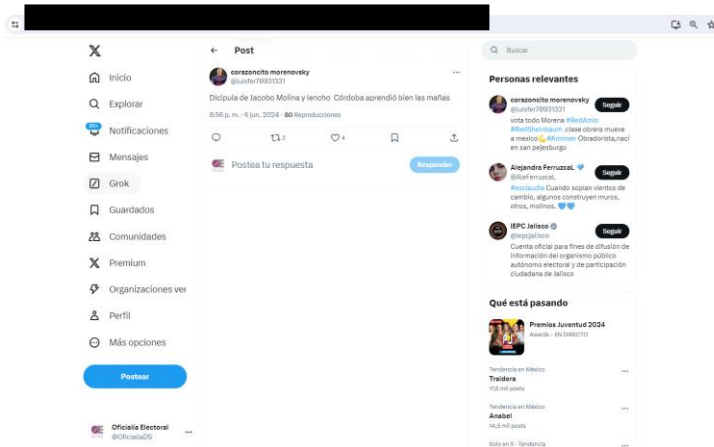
X

Inicio

Explorar

20+ Notificaciones

Mensajes

Grok

Guardados

Comunidades

Premium

Organizaciones ver

Perfil

Más opciones

Postear

Oficialía Electoral
@OficialiaOS

← Post

corazoncito morenovsky
@luisfer78931331

Dicípula de Jacobo Molina y lencho Córdoba aprendió bien las mañas

8:56 p. m. · 6 jun. 2024 · 80 Reproducciones

2 4

Postea tu respuesta

Responder

Buscar

Personas relevantes

corazoncito morenovsky
@luisfer78931331
Seguir
vota todo Morena #RedAmlo #RedSheinbaum .clase obrera mueve a mexico💪 #Amlover Obradorista,nací en san pejesburgo

Alejandra FerruzcaL
@AleFerruzcaL
Seguir
#esclaudia Cuando soplan vientos de cambio, algunos construyen muros, otros, molinos.

IEPC Jalisco
@iepcjalisco
Seguir
Cuenta oficial para fines de difusión de información del organismo público autónomo electoral y de participación ciudadana de Jalisco

Qué está pasando

Premios Juventud 2024
Awards · EN DIRECTO

Tendencia en México
Traidora
158 mil posts

Tendencia en México
Anabel
14,5 mil posts

Solo en X · Tendencia